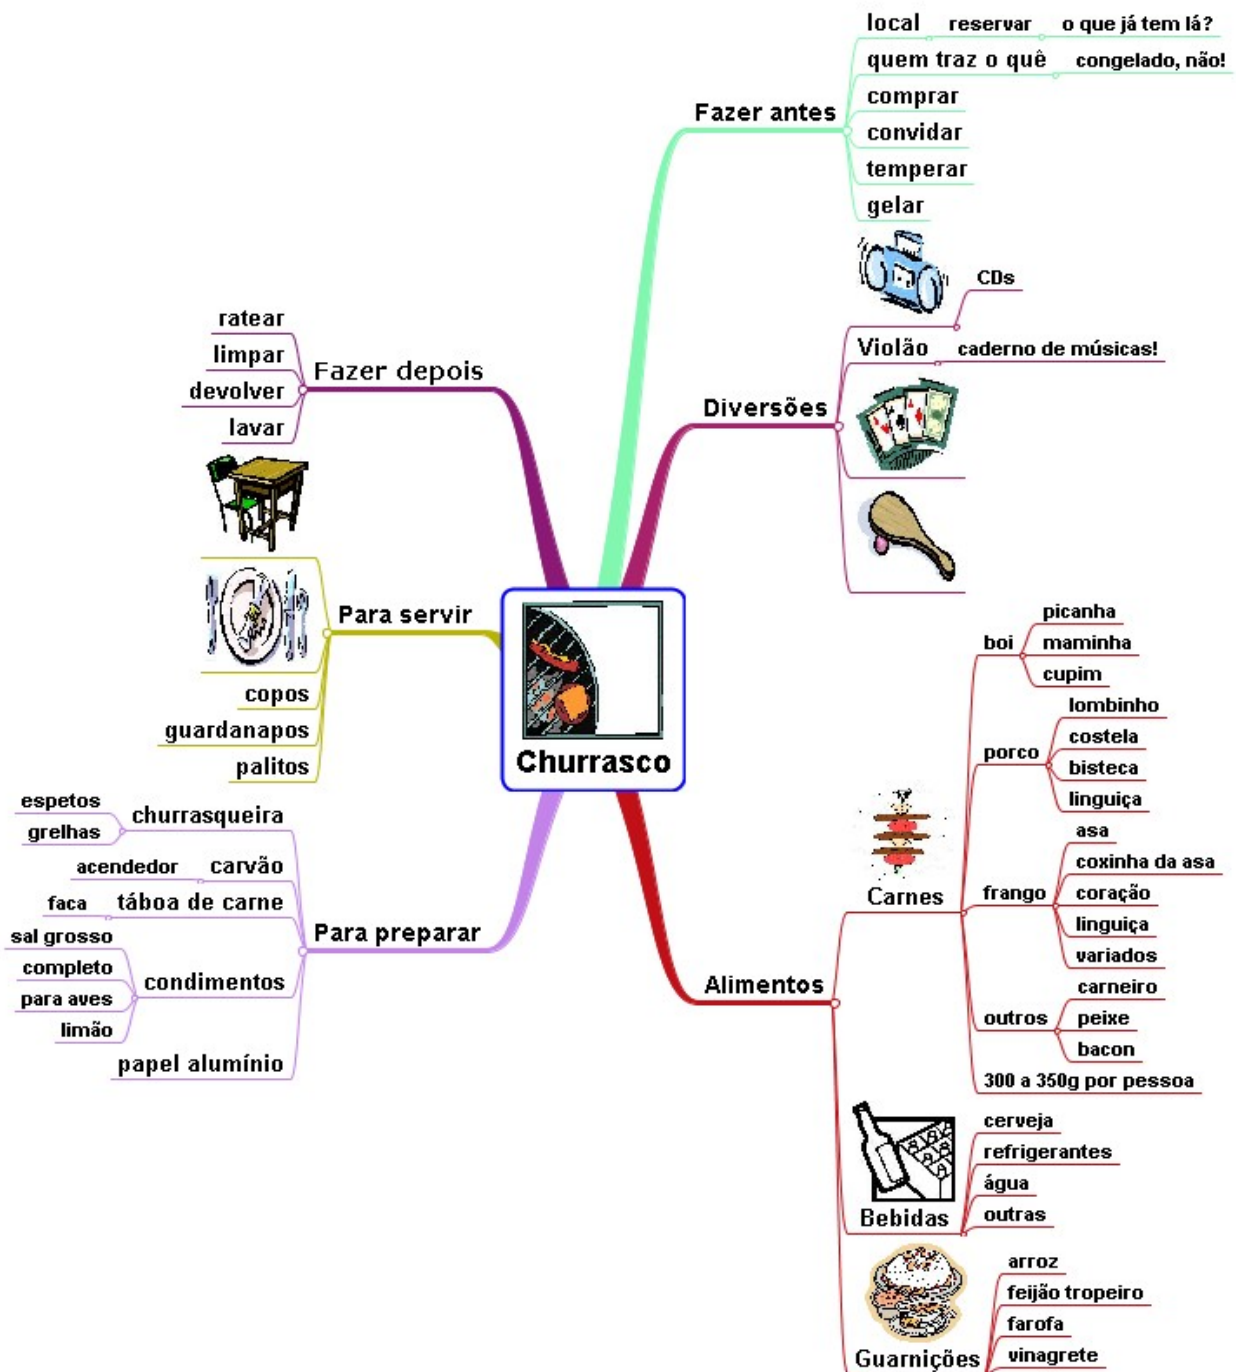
Churrasco

Fazer antes
local
reservar
o que já tem lá?
quem traz o quê
congelado, não!
comprar
convidar
temperar
gelar

Diversões
CDs
Violão
caderno de músicas!

Alimentos
Carnes
boi
picanha
maminha
cupim
porco
lombinho
costela
bisteca
linguiça
frango
asa
coxinha da asa
coração
linguiça
variados
outros
carneiro
peixe
bacon
300 a 350g por pessoa
Bebidas
cerveja
refrigerantes
água
outras
Guarnições
arroz
feijão tropeiro
farofa
vinagrete

Fazer depois
ratear
limpar
devolver
lavar

Para servir
copos
guardanapos
palitos

Para preparar
churrasqueira
espetos
grelhas
carvão
acendedor
táboa de carne
faca
condimentos
sal grosso
completo
para aves
limão
papel alumínio